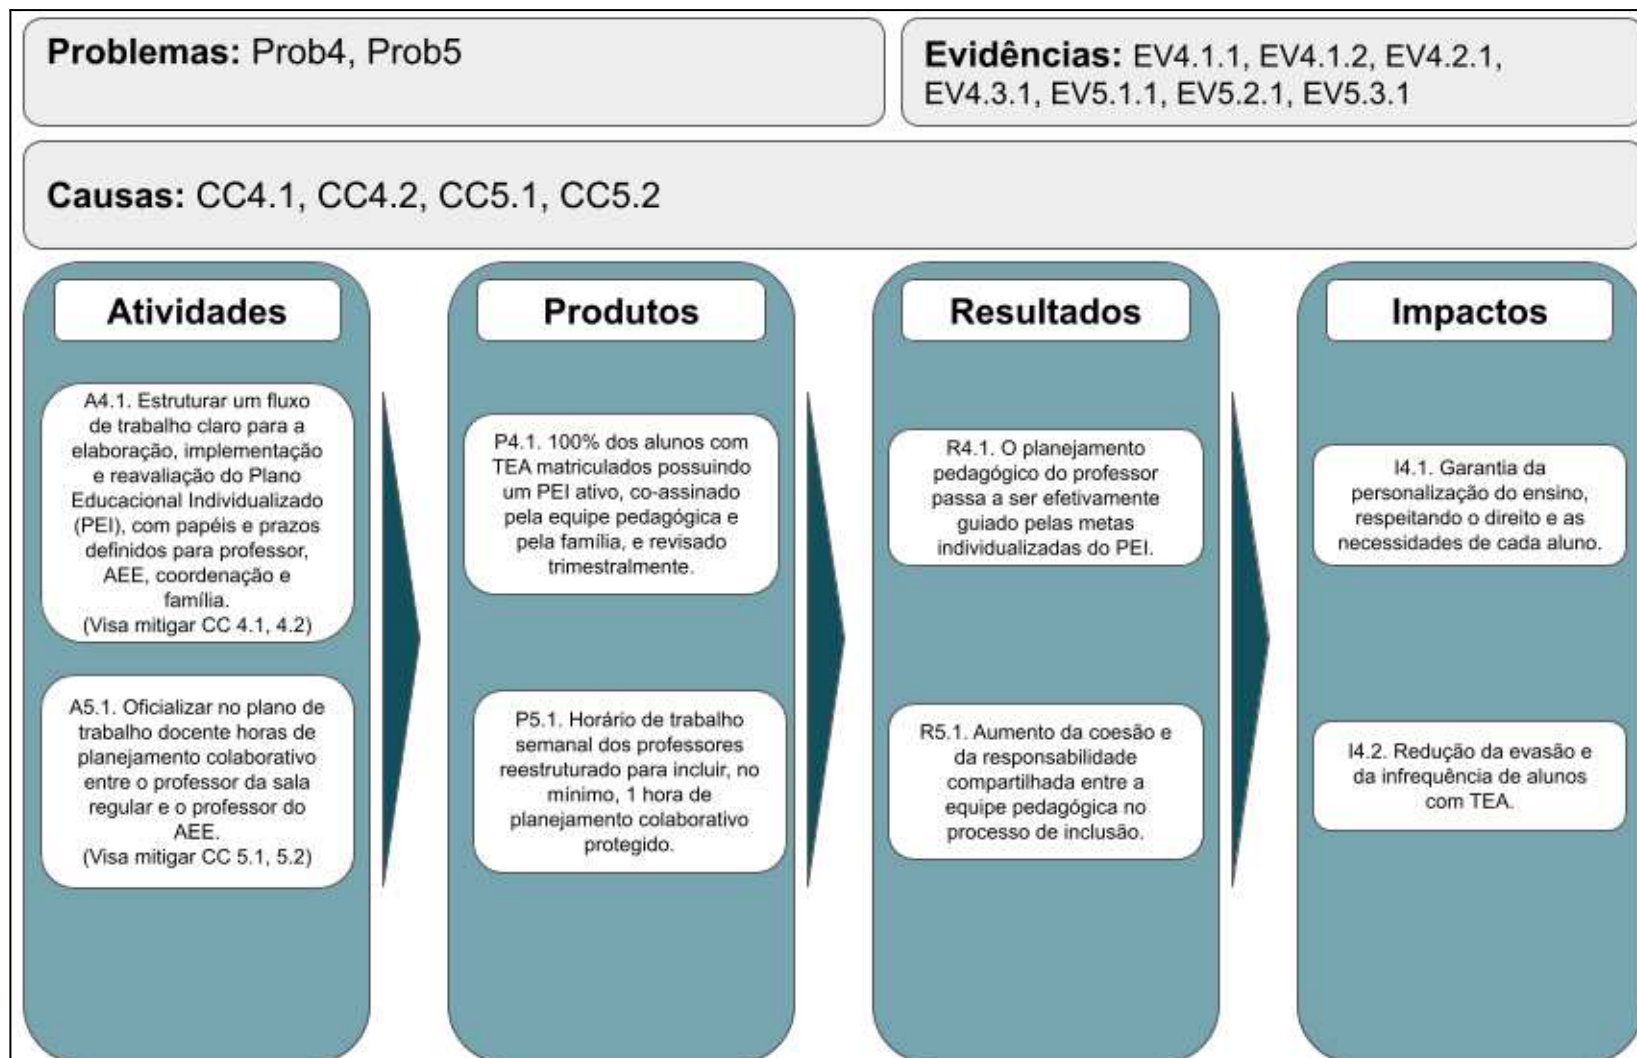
**Problemas:** Prob4, Prob5

**Evidências:** EV4.1.1, EV4.1.2, EV4.2.1, EV4.3.1, EV5.1.1, EV5.2.1, EV5.3.1

**Causas:** CC4.1, CC4.2, CC5.1, CC5.2

**Atividades**

A4.1. Estruturar um fluxo de trabalho claro para a elaboração, implementação e reavaliação do Plano Educacional Individualizado (PEI), com papéis e prazos definidos para professor, AEE, coordenação e família. (Visa mitigar CC 4.1, 4.2)

A5.1. Oficializar no plano de trabalho docente horas de planejamento colaborativo entre o professor da sala regular e o professor do AEE. (Visa mitigar CC 5.1, 5.2)

**Produtos**

P4.1. 100% dos alunos com TEA matriculados possuindo um PEI ativo, co-assinado pela equipe pedagógica e pela família, e revisado trimestralmente.

P5.1. Horário de trabalho semanal dos professores reestruturado para incluir, no mínimo, 1 hora de planejamento colaborativo protegido.

**Resultados**

R4.1. O planejamento pedagógico do professor passa a ser efetivamente guiado pelas metas individualizadas do PEI.

R5.1. Aumento da coesão e da responsabilidade compartilhada entre a equipe pedagógica no processo de inclusão.

**Impactos**

I4.1. Garantia da personalização do ensino, respeitando o direito e as necessidades de cada aluno.

I4.2. Redução da evasão e da infrequência de alunos com TEA.